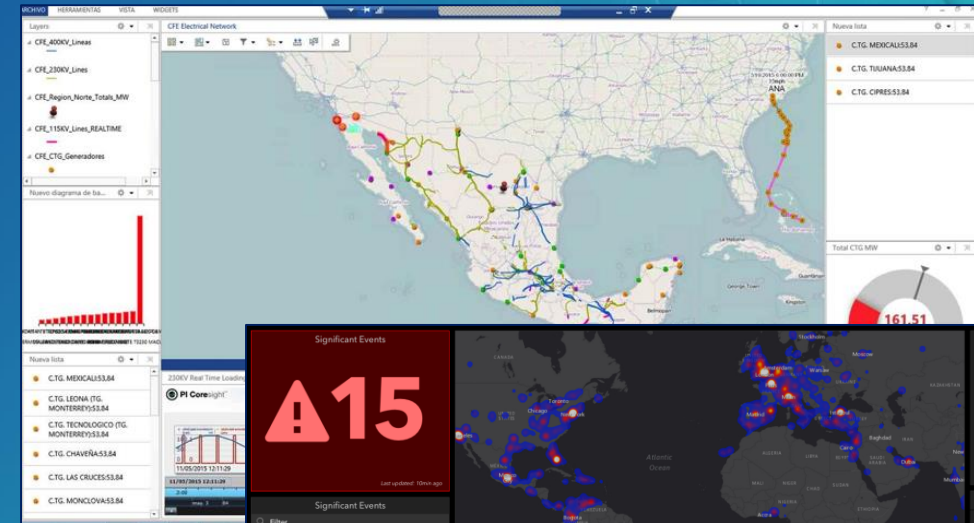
ARCHIVO HERRAMIENTAS VISTA WIDGETS

Layers
CFE_400KV_Lineas
CFE_230KV_Lines
CFE_Region_Norte_Totals_MW
CFE_115KV_Lines_REALTIME
CFE_CTG_Generadores

Nuevo diagrama de ba...

Nueva lista
C.TG. MEXICALI:53.84
C.TG. LEONA (TG. MONTERREY):53.84
C.TG. TECNOLOGICO (TG. MONTERREY):53.84
C.TG. CHAVEÑA:53.84
C.TG. LAS CRUCES:53.84
C.TG. MONCLOVA:53.84

CFE Electrical Network

ANA

Nueva lista
C.TG. MEXICALI:53.84
C.TG. TIJUANA:53.84
C.TG. CIPRES:53.84

Total CTG MW
161.51

230KV Real Time Loadin
PI Coresight
11/05/2015 12:11:29

Significant Events
15
Last updated: 10min ago

Significant Events
Filter

Toronto
Chicago
New York
Atlantic Ocean
Madrid
Moscow
Baghdad
Cairo
Dubai
Mumbai
Bogota